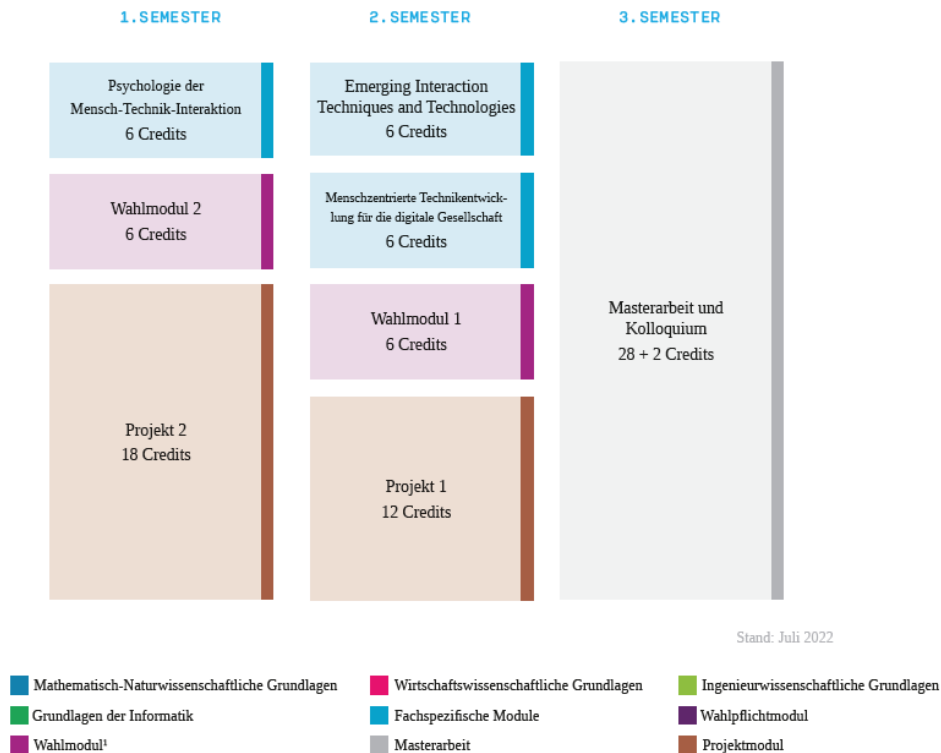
1. SEMESTER

Psychologie der Mensch-Technik-Interaktion
6 Credits

Wahlmodul 2
6 Credits

Projekt 2
18 Credits

2. SEMESTER

Emerging Interaction Techniques and Technologies
6 Credits

Menschzentrierte Technikentwicklung für die digitale Gesellschaft
6 Credits

Wahlmodul 1
6 Credits

Projekt 1
12 Credits

3. SEMESTER

Masterarbeit und Kolloquium
28 + 2 Credits

Stand: Juli 2022

Mathematisch-Naturwissenschaftliche Grundlagen
Wirtschaftswissenschaftliche Grundlagen
Ingenieurwissenschaftliche Grundlagen
Grundlagen der Informatik
Fachspezifische Module
Wahlpflichtmodul
Wahlmodul¹
Masterarbeit
Projektmodul